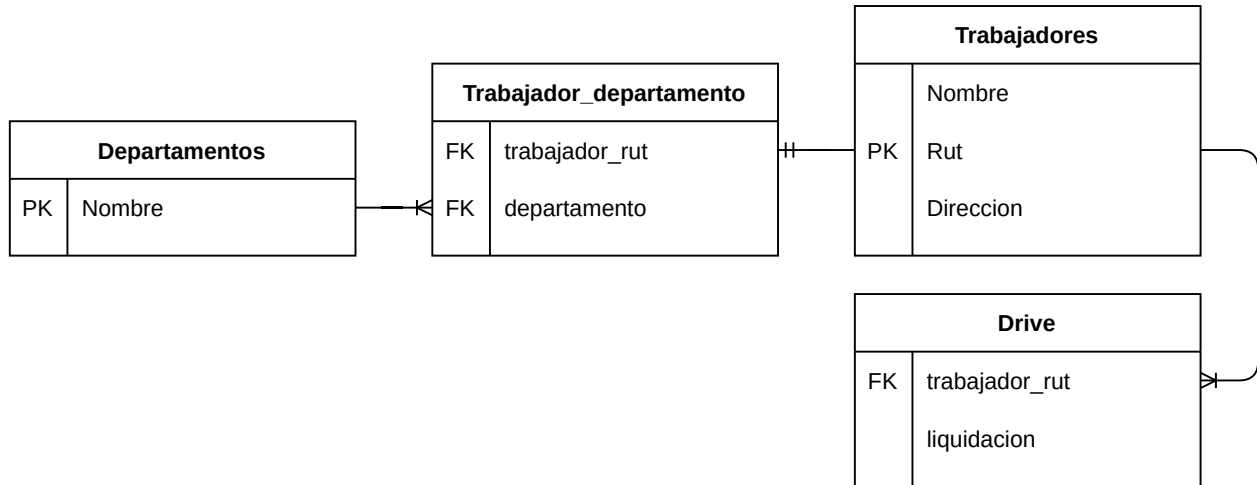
Departamentos

| PK | Nombre |
|---|---|

Trabajador_departamento

| FK | trabajador_rut |
|---|---|
| FK | departamento |

Trabajadores

| | Nombre |
|---|---|
| PK | Rut |
| | Direccion |

Drive

| FK | trabajador_rut |
|---|---|
| | liquidacion |